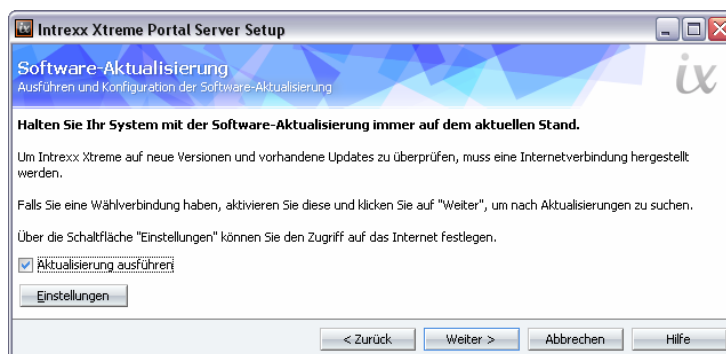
Intrexx Xtreme Portal Server Setup

Software-Aktualisierung
Ausführen und Konfiguration der Software-Aktualisierung

ix

Halten Sie Ihr System mit der Software-Aktualisierung immer auf dem aktuellen Stand.

Um Intrexx Xtreme auf neue Versionen und vorhandene Updates zu überprüfen, muss eine Internetverbindung hergestellt werden.

Falls Sie eine Wählverbindung haben, aktivieren Sie diese und klicken Sie auf "Weiter", um nach Aktualisierungen zu suchen.

Über die Schaltfläche "Einstellungen" können Sie den Zugriff auf das Internet festlegen.

Aktualisierung ausführen

Einstellungen

< Zurück | Weiter > | Abbrechen | Hilfe